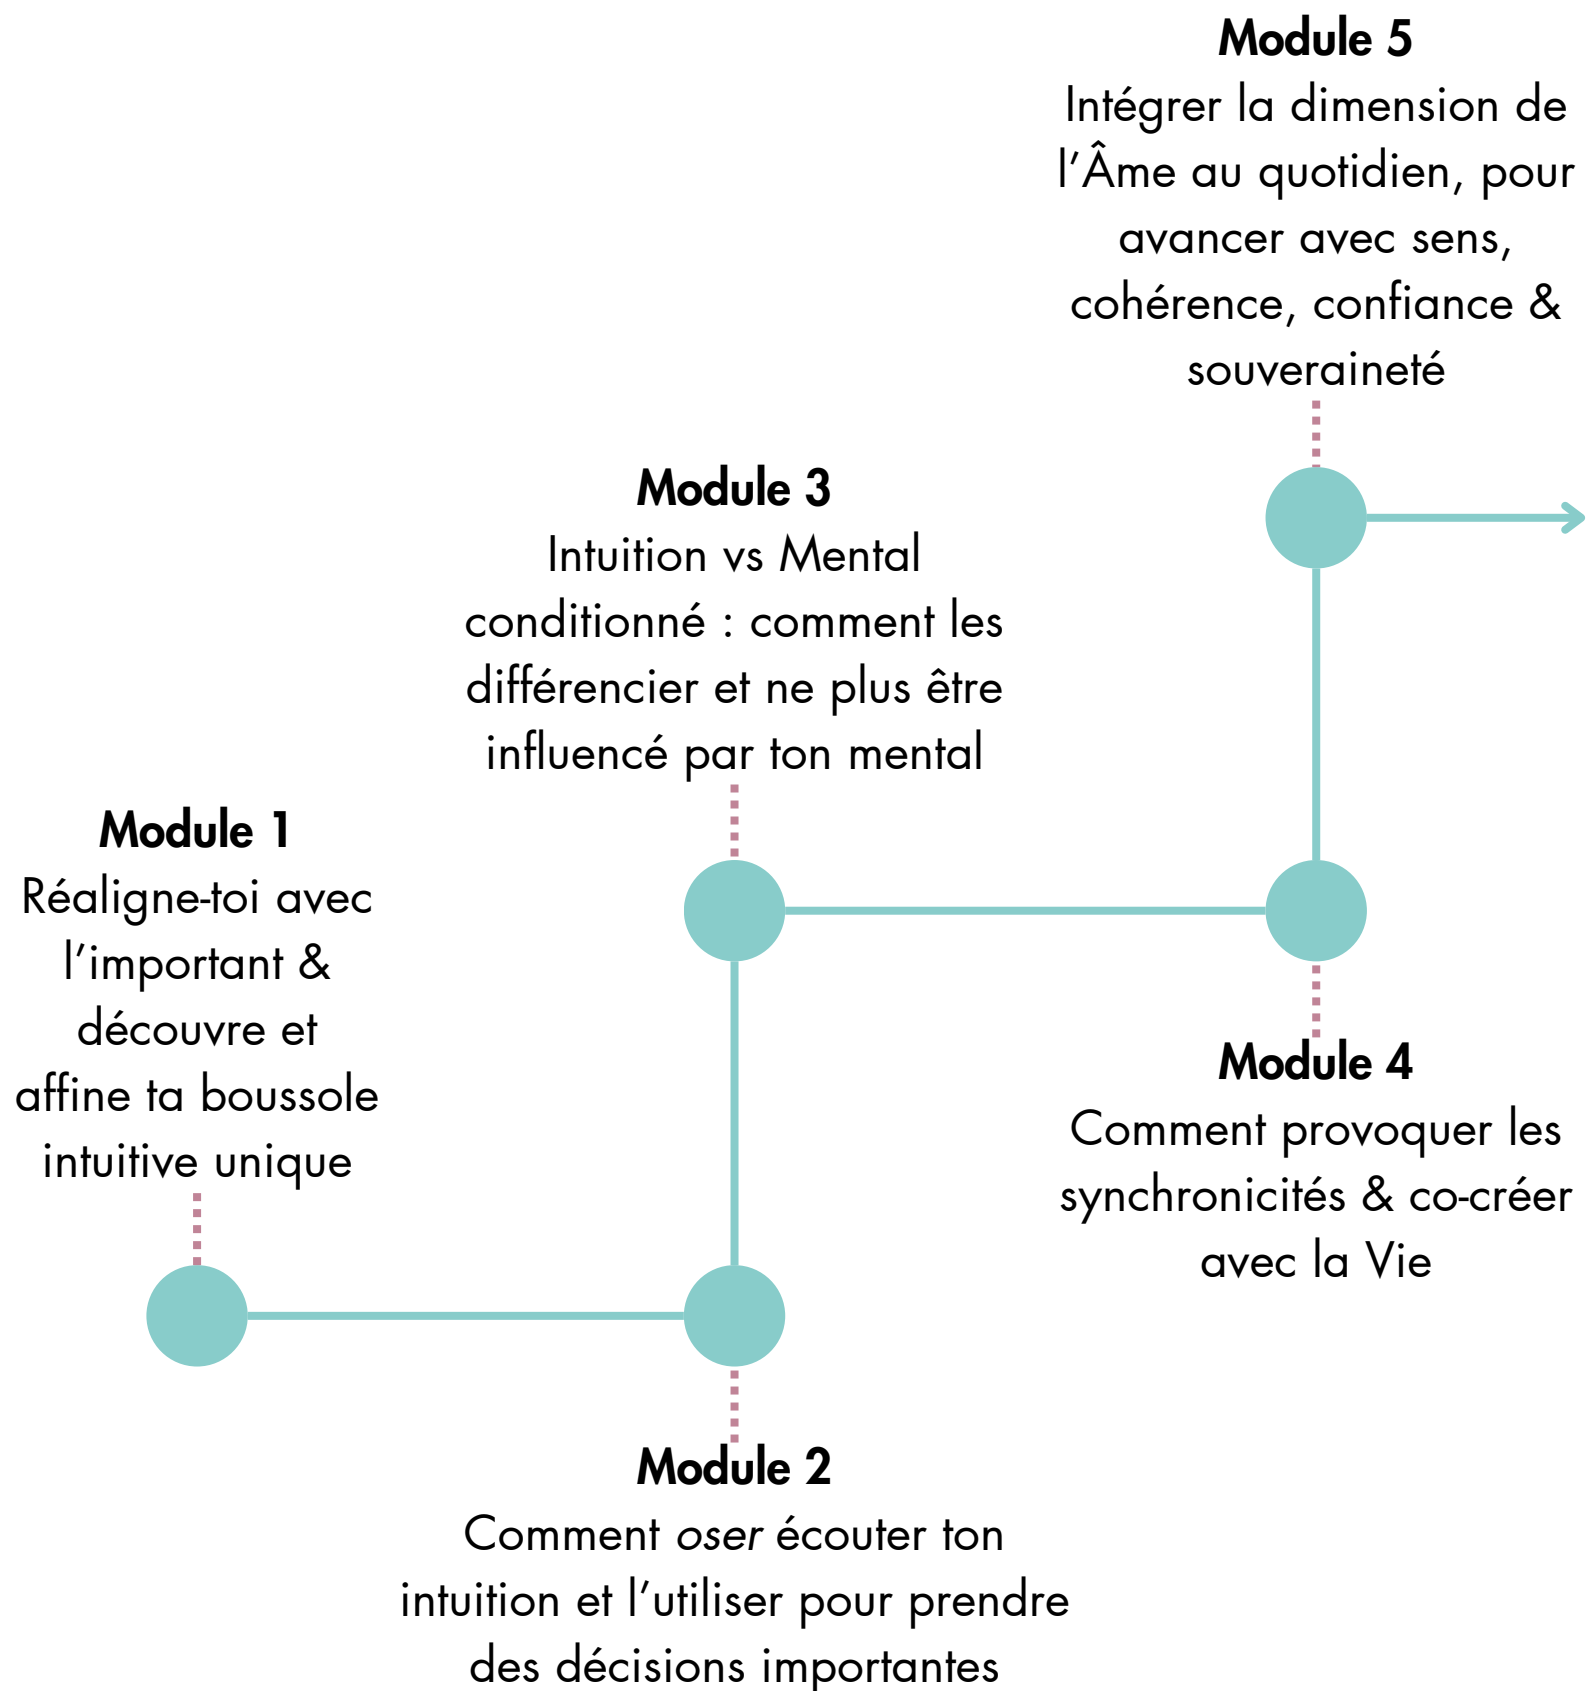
Module 5
Intégrer la dimension de l'Âme au quotidien, pour avancer avec sens, cohérence, confiance & souveraineté

Module 3
Intuition vs Mental conditionné : comment les différencier et ne plus être influencé par ton mental

Module 1
Réaligne-toi avec l'important & découvre et affine ta boussole intuitive unique

Module 4
Comment provoquer les synchronicités & co-créer avec la Vie

Module 2
Comment oser écouter ton intuition et l'utiliser pour prendre des décisions importantes